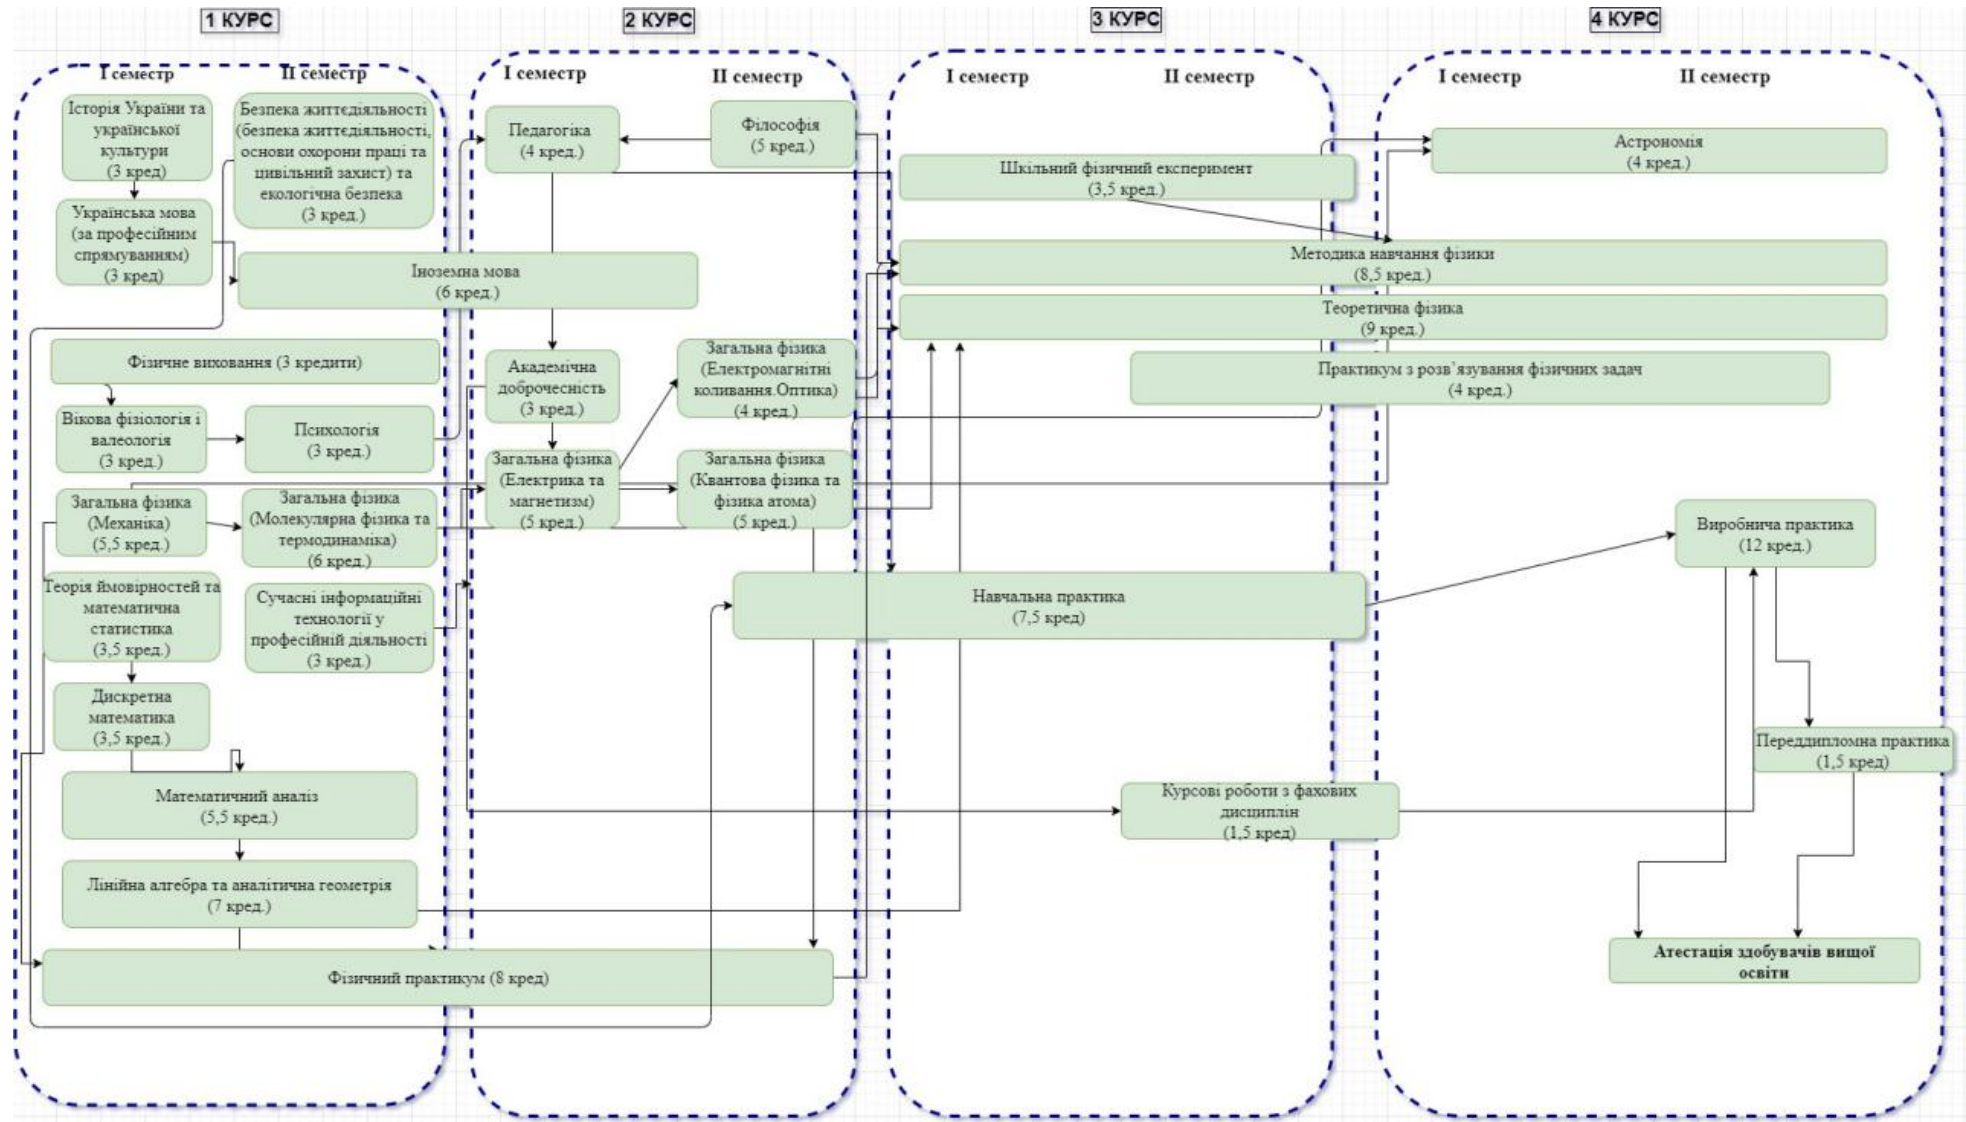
1 КУРС

2 КУРС

3 КУРС

4 КУРС

I семестр

II семестр

I семестр

II семестр

I семестр

II семестр

I семестр

II семестр

Історія України та української культури (3 кред)

Безпека життєдіяльності (безпека життєдіяльності, основи охорони праці та цивільний захист) та екологічна безпека (3 кред.)

Українська мова (за професійним спрямуванням) (3 кред)

Іноземна мова (6 кред.)

Педагогіка (4 кред.)

Філософія (5 кред.)

Астрономія (4 кред.)

Шкільний фізичний експеримент (3,5 кред.)

Методика навчання фізики (8,5 кред.)

Теоретична фізика (9 кред.)

Практикум з розв'язування фізичних задач (4 кред.)

Фізичне виховання (3 кредити)

Академічна доброчесність (3 кред.)

Загальна фізика (Електромагнітні коливання.Оптика) (4 кред.)

Вікова фізіологія і валеологія (3 кред.)

Психологія (3 кред.)

Загальна фізика (Електрика та магнетизм) (5 кред.)

Загальна фізика (Квантова фізика та фізика атома) (5 кред.)

Загальна фізика (Механіка) (5,5 кред.)

Загальна фізика (Молекулярна фізика та термодинаміка) (6 кред.)

Виробнича практика (12 кред.)

Теорія ймовірностей та математична статистика (3,5 кред.)

Сучасні інформаційні технології у професійній діяльності (3 кред.)

Навчальна практика (7,5 кред)

Дискретна математика (3,5 кред.)

Переддипломна практика (1,5 кред)

Математичний аналіз (5,5 кред.)

Курсові роботи з фахових дисциплін (1,5 кред)

Лінійна алгебра та аналітична геометрія (7 кред.)

Фізичний практикум (8 кред)

Атестація здобувачів вищої освіти